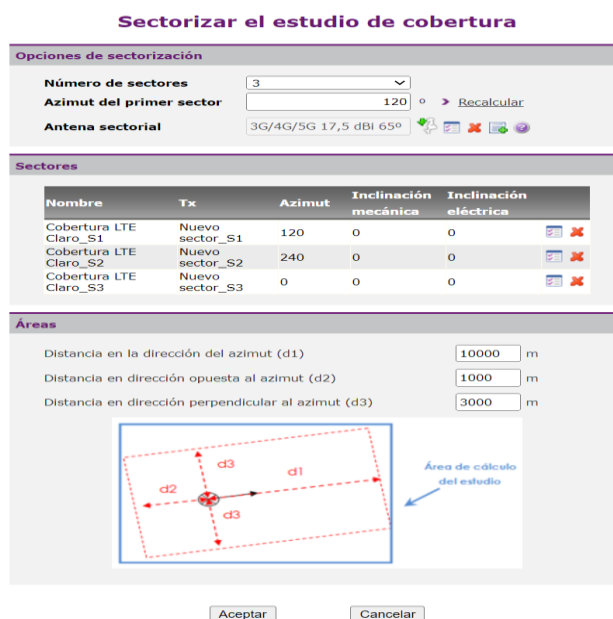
Sectorizar el estudio de cobertura

Opciones de sectorización

Número de sectores 3

Azimut del primer sector 120 º Recalcular

Antena sectorial 3G/4G/5G 17,5 dBi 65º

Sectores

| Nombre | Tx | Azimut | Inclinación mecánica | Inclinación eléctrica |
|---|---|---|---|---|
| Cobertura LTE Claro_S1 | Nuevo sector_S1 | 120 | 0 | 0 |
| Cobertura LTE Claro_S2 | Nuevo sector_S2 | 240 | 0 | 0 |
| Cobertura LTE Claro_S3 | Nuevo sector_S3 | 0 | 0 | 0 |

Áreas

Distancia en la dirección del azimut (d1) 10000 m

Distancia en dirección opuesta al azimut (d2) 1000 m

Distancia en dirección perpendicular al azimut (d3) 3000 m

d3
d1
d2
d3
Área de cálculo del estudio

Aceptar Cancelar